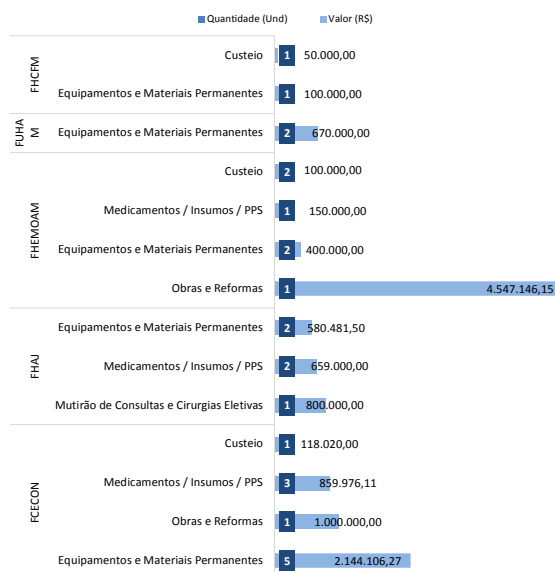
Quantidade (Und) Valor (R$)

| | | Quantidade (Und) | Valor (R$) |
|---|---|---|---|
| FHCFM | Custeio | 1 | 50.000,00 |
| | Equipamentos e Materiais Permanentes | 1 | 100.000,00 |
| FUHAM | Equipamentos e Materiais Permanentes | 2 | 670.000,00 |
| FHEMOAM | Custeio | 2 | 100.000,00 |
| | Medicamentos / Insumos / PPS | 1 | 150.000,00 |
| | Equipamentos e Materiais Permanentes | 2 | 400.000,00 |
| | Obras e Reformas | 1 | 4.547.146,15 |
| FHAJ | Equipamentos e Materiais Permanentes | 2 | 580.481,50 |
| | Medicamentos / Insumos / PPS | 2 | 659.000,00 |
| | Mutirão de Consultas e Cirurgias Eletivas | 1 | 800.000,00 |
| FCECON | Custeio | 1 | 118.020,00 |
| | Medicamentos / Insumos / PPS | 3 | 859.976,11 |
| | Obras e Reformas | 1 | 1.000.000,00 |
| | Equipamentos e Materiais Permanentes | 5 | 2.144.106,27 |